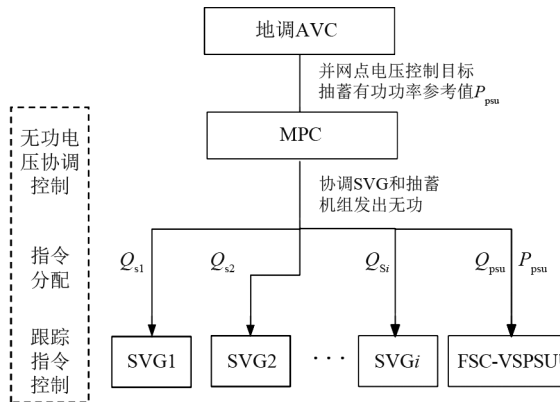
地调AVC

并网点电压控制目标
抽蓄有功功率参考值$P_{psu}$

无功电压协调控制

MPC

协调SVG和抽蓄机组发出无功

指令分配

$Q_{s1}$

$Q_{s2}$

$Q_{Si}$

$Q_{psu}$ $P_{psu}$

跟踪指令控制

SVG1

SVG2

· · ·

SVG$i$

FSC-VSPSU